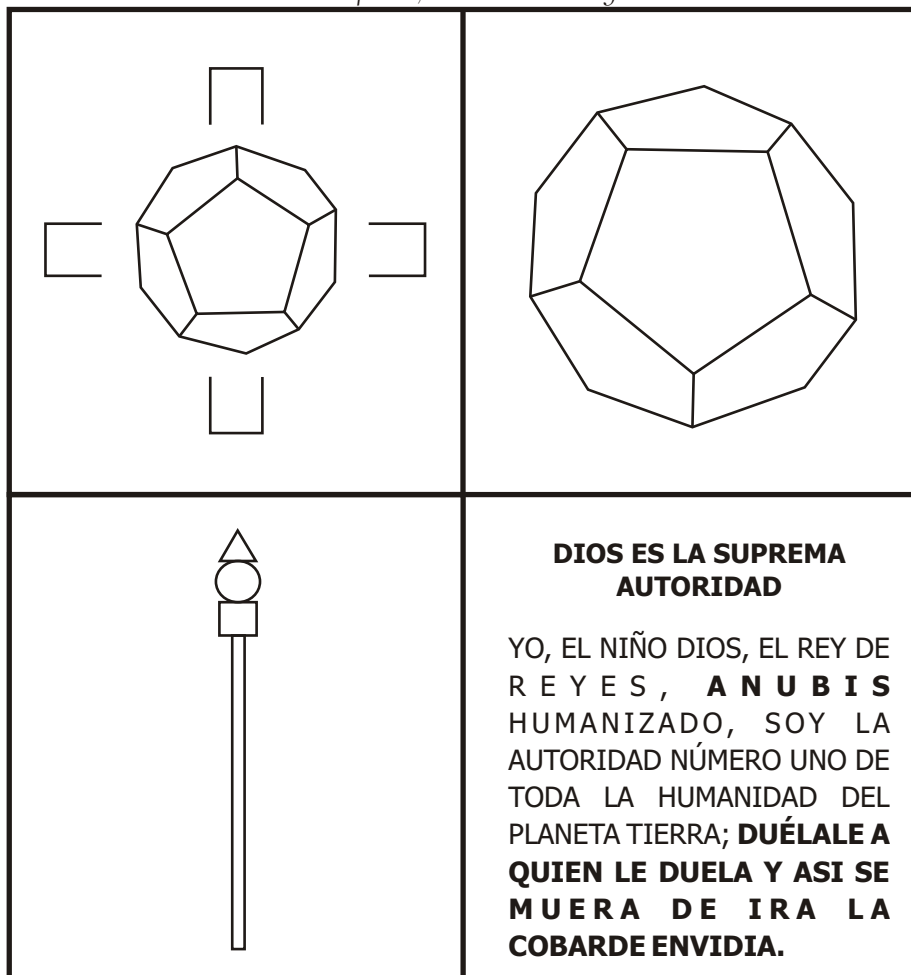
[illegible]

**DIOS ES LA SUPREMA AUTORIDAD**

YO, EL NIÑO DIOS, EL REY DE REYES, **ANUBIS** HUMANIZADO, SOY LA AUTORIDAD NÚMERO UNO DE TODA LA HUMANIDAD DEL PLANETA TIERRA; **DUÉLALE A QUIEN LE DUELA Y ASI SE MUERA DE IRA LA COBARDE ENVIDIA.**